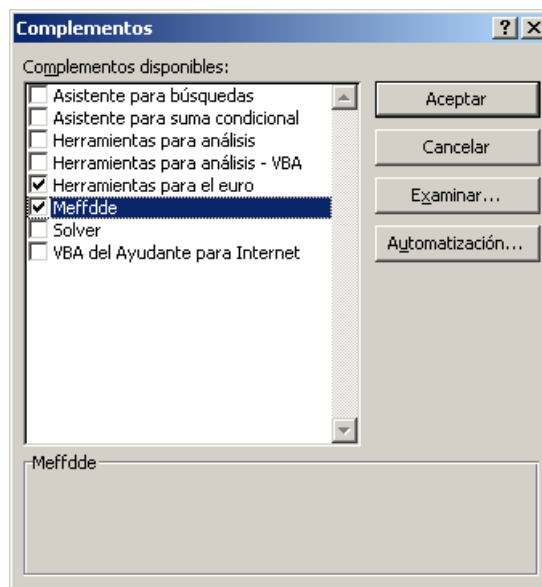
Complementos

?
X

Complementos disponibles:

Asistente para búsquedas
Asistente para suma condicional
Herramientas para análisis
Herramientas para análisis - VBA
Herramientas para el euro
Meffdde
Solver
VBA del Ayudante para Internet

Aceptar

Cancelar

Examinar...

Automatización...

Meffdde